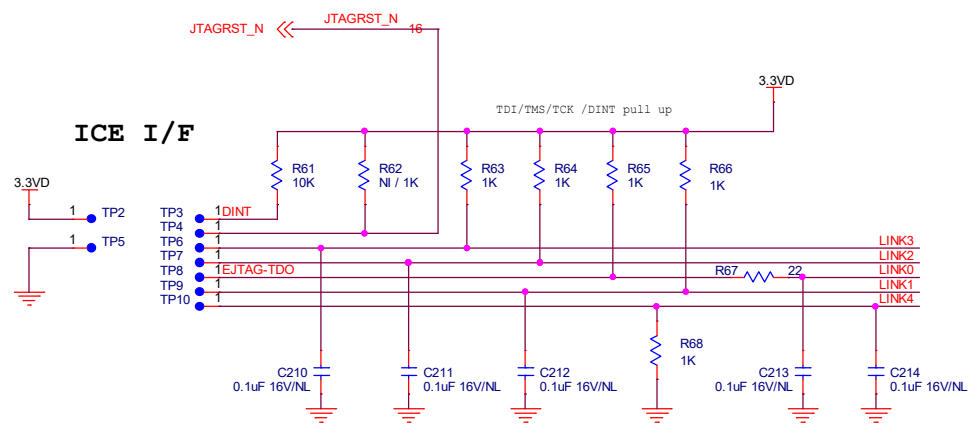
JTAGRST_N
JTAGRST_N
16

3.3VD

TDI/TMS/TCK /DINT pull up

ICE I/F

R61
10K
R62
NI / 1K
R63
1K
R64
1K
R65
1K
R66
1K

3.3VD
1 TP2
1 TP5

TP3 1 DINT
TP4 1
TP6 1
TP7 1
TP8 1 EJTAG-TDO
TP9 1
TP10 1

LINK3
LINK2
R67 22 LINK0
LINK1
LINK4

R68
1K

C210
0.1uF 16V/NL
C211
0.1uF 16V/NL
C212
0.1uF 16V/NL
C213
0.1uF 16V/NL
C214
0.1uF 16V/NL